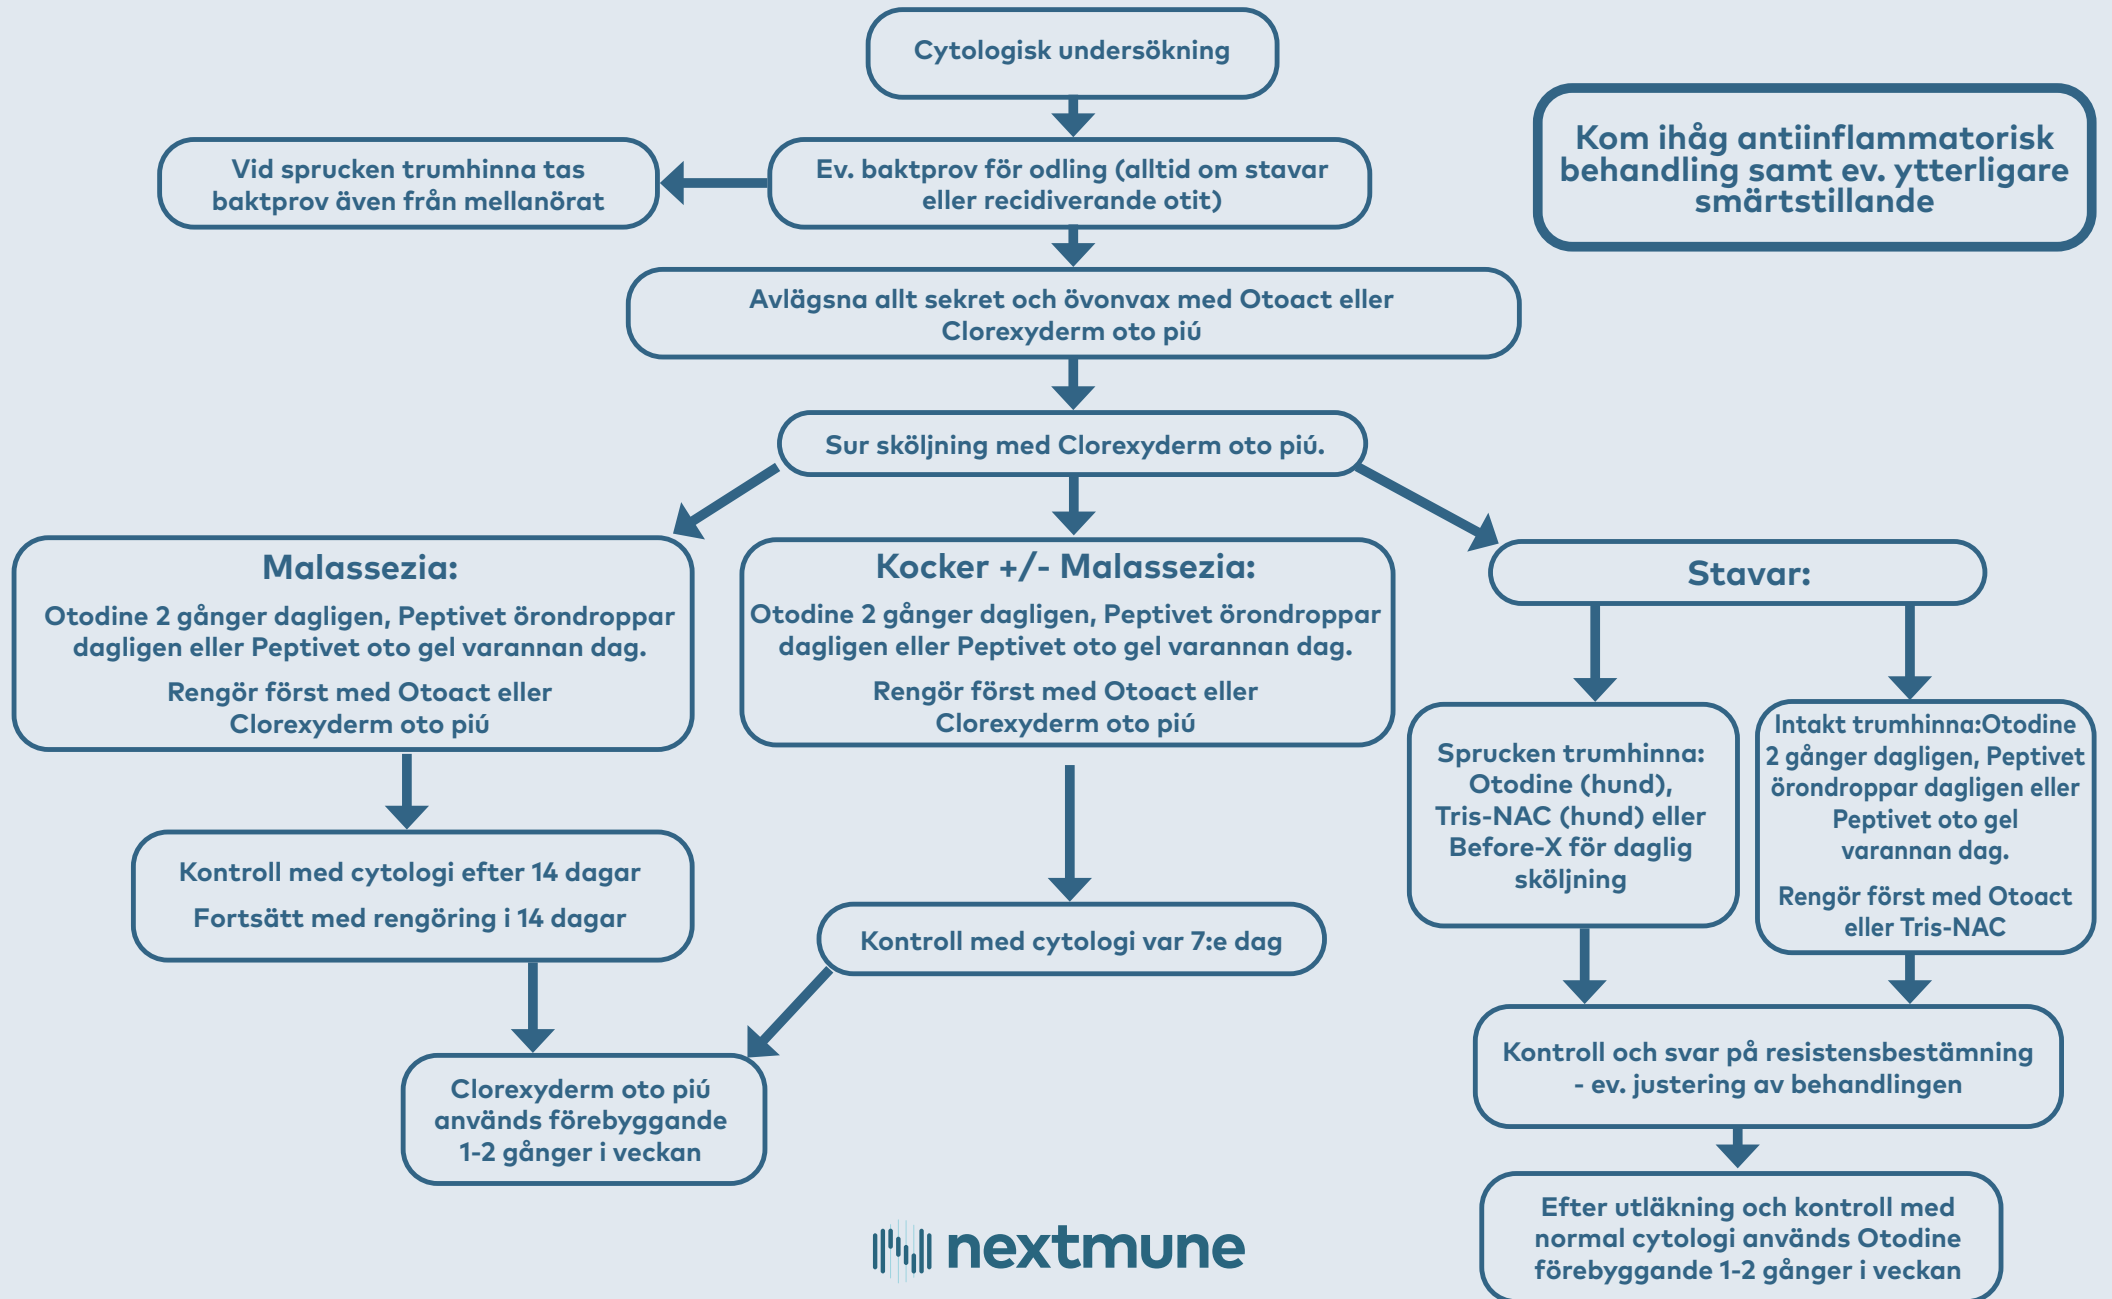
Cytologisk undersökning

Vid sprucken trumhinna tas baktprov även från mellanörat

Ev. baktprov för odling (alltid om stavar eller recidiverande otit)

Kom ihåg antiinflammatorisk behandling samt ev. ytterligare smärtstillande

Avlägsna allt sekret och övonvax med Otoact eller Clorexyderm oto piú

Sur sköljning med Clorexyderm oto piú.

Malassezia:

Otodine 2 gånger dagligen, Peptivet örondroppar dagligen eller Peptivet oto gel varannan dag.

Rengör först med Otoact eller Clorexyderm oto piú

Kocker +/- Malassezia:

Otodine 2 gånger dagligen, Peptivet örondroppar dagligen eller Peptivet oto gel varannan dag.

Rengör först med Otoact eller Clorexyderm oto piú

Stavar:

Sprucken trumhinna: Otodine (hund), Tris-NAC (hund) eller Before-X för daglig sköljning

Intakt trumhinna:Otodine 2 gånger dagligen, Peptivet örondroppar dagligen eller Peptivet oto gel varannan dag.

Rengör först med Otoact eller Tris-NAC

Kontroll med cytologi efter 14 dagar

Fortsätt med rengöring i 14 dagar

Kontroll med cytologi var 7:e dag

Kontroll och svar på resistensbestämning - ev. justering av behandlingen

Clorexyderm oto piú används förebyggande 1-2 gånger i veckan

nextmune

Efter utläkning och kontroll med normal cytologi används Otodine förebyggande 1-2 gånger i veckan